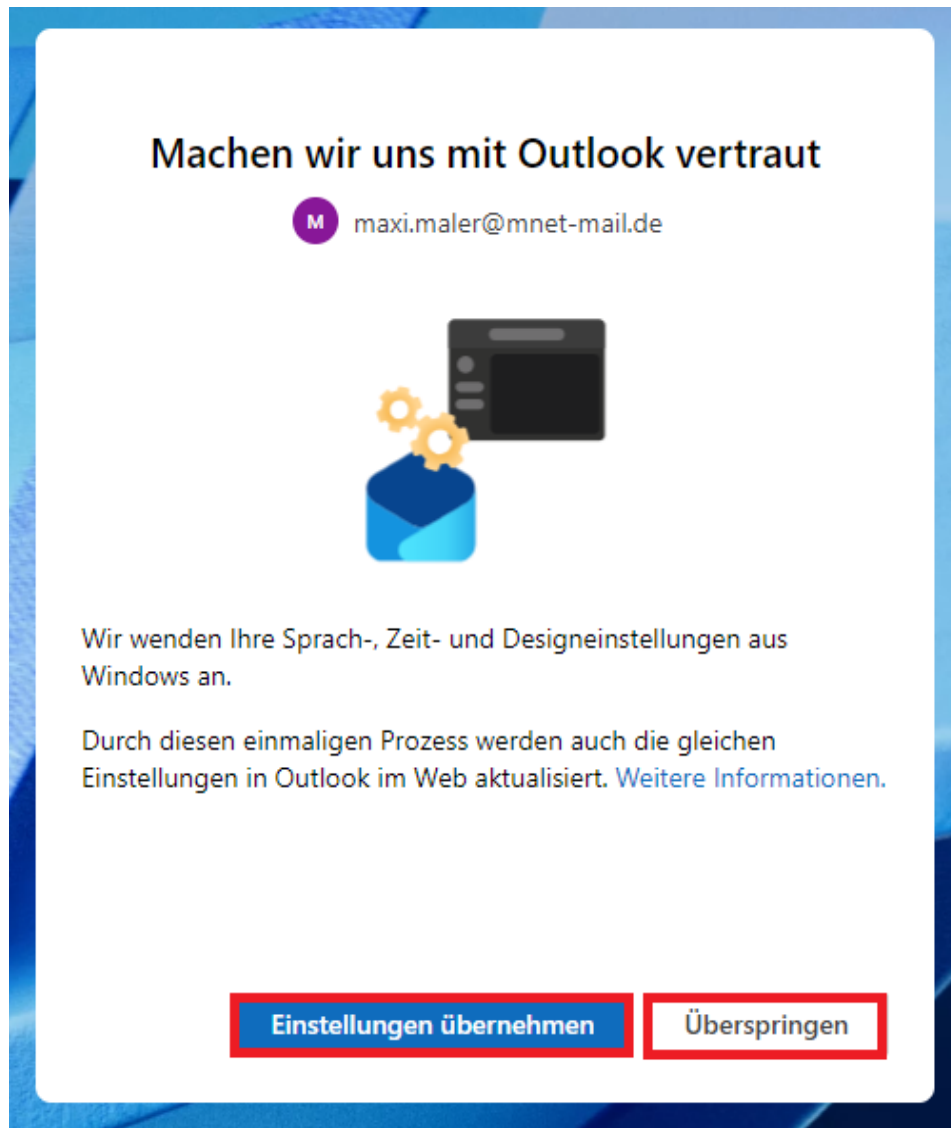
Machen wir uns mit Outlook vertraut

M maxi.maler@mnet-mail.de

Wir wenden Ihre Sprach-, Zeit- und Designeinstellungen aus Windows an.

Durch diesen einmaligen Prozess werden auch die gleichen Einstellungen in Outlook im Web aktualisiert. Weitere Informationen.

Einstellungen übernehmen

Überspringen